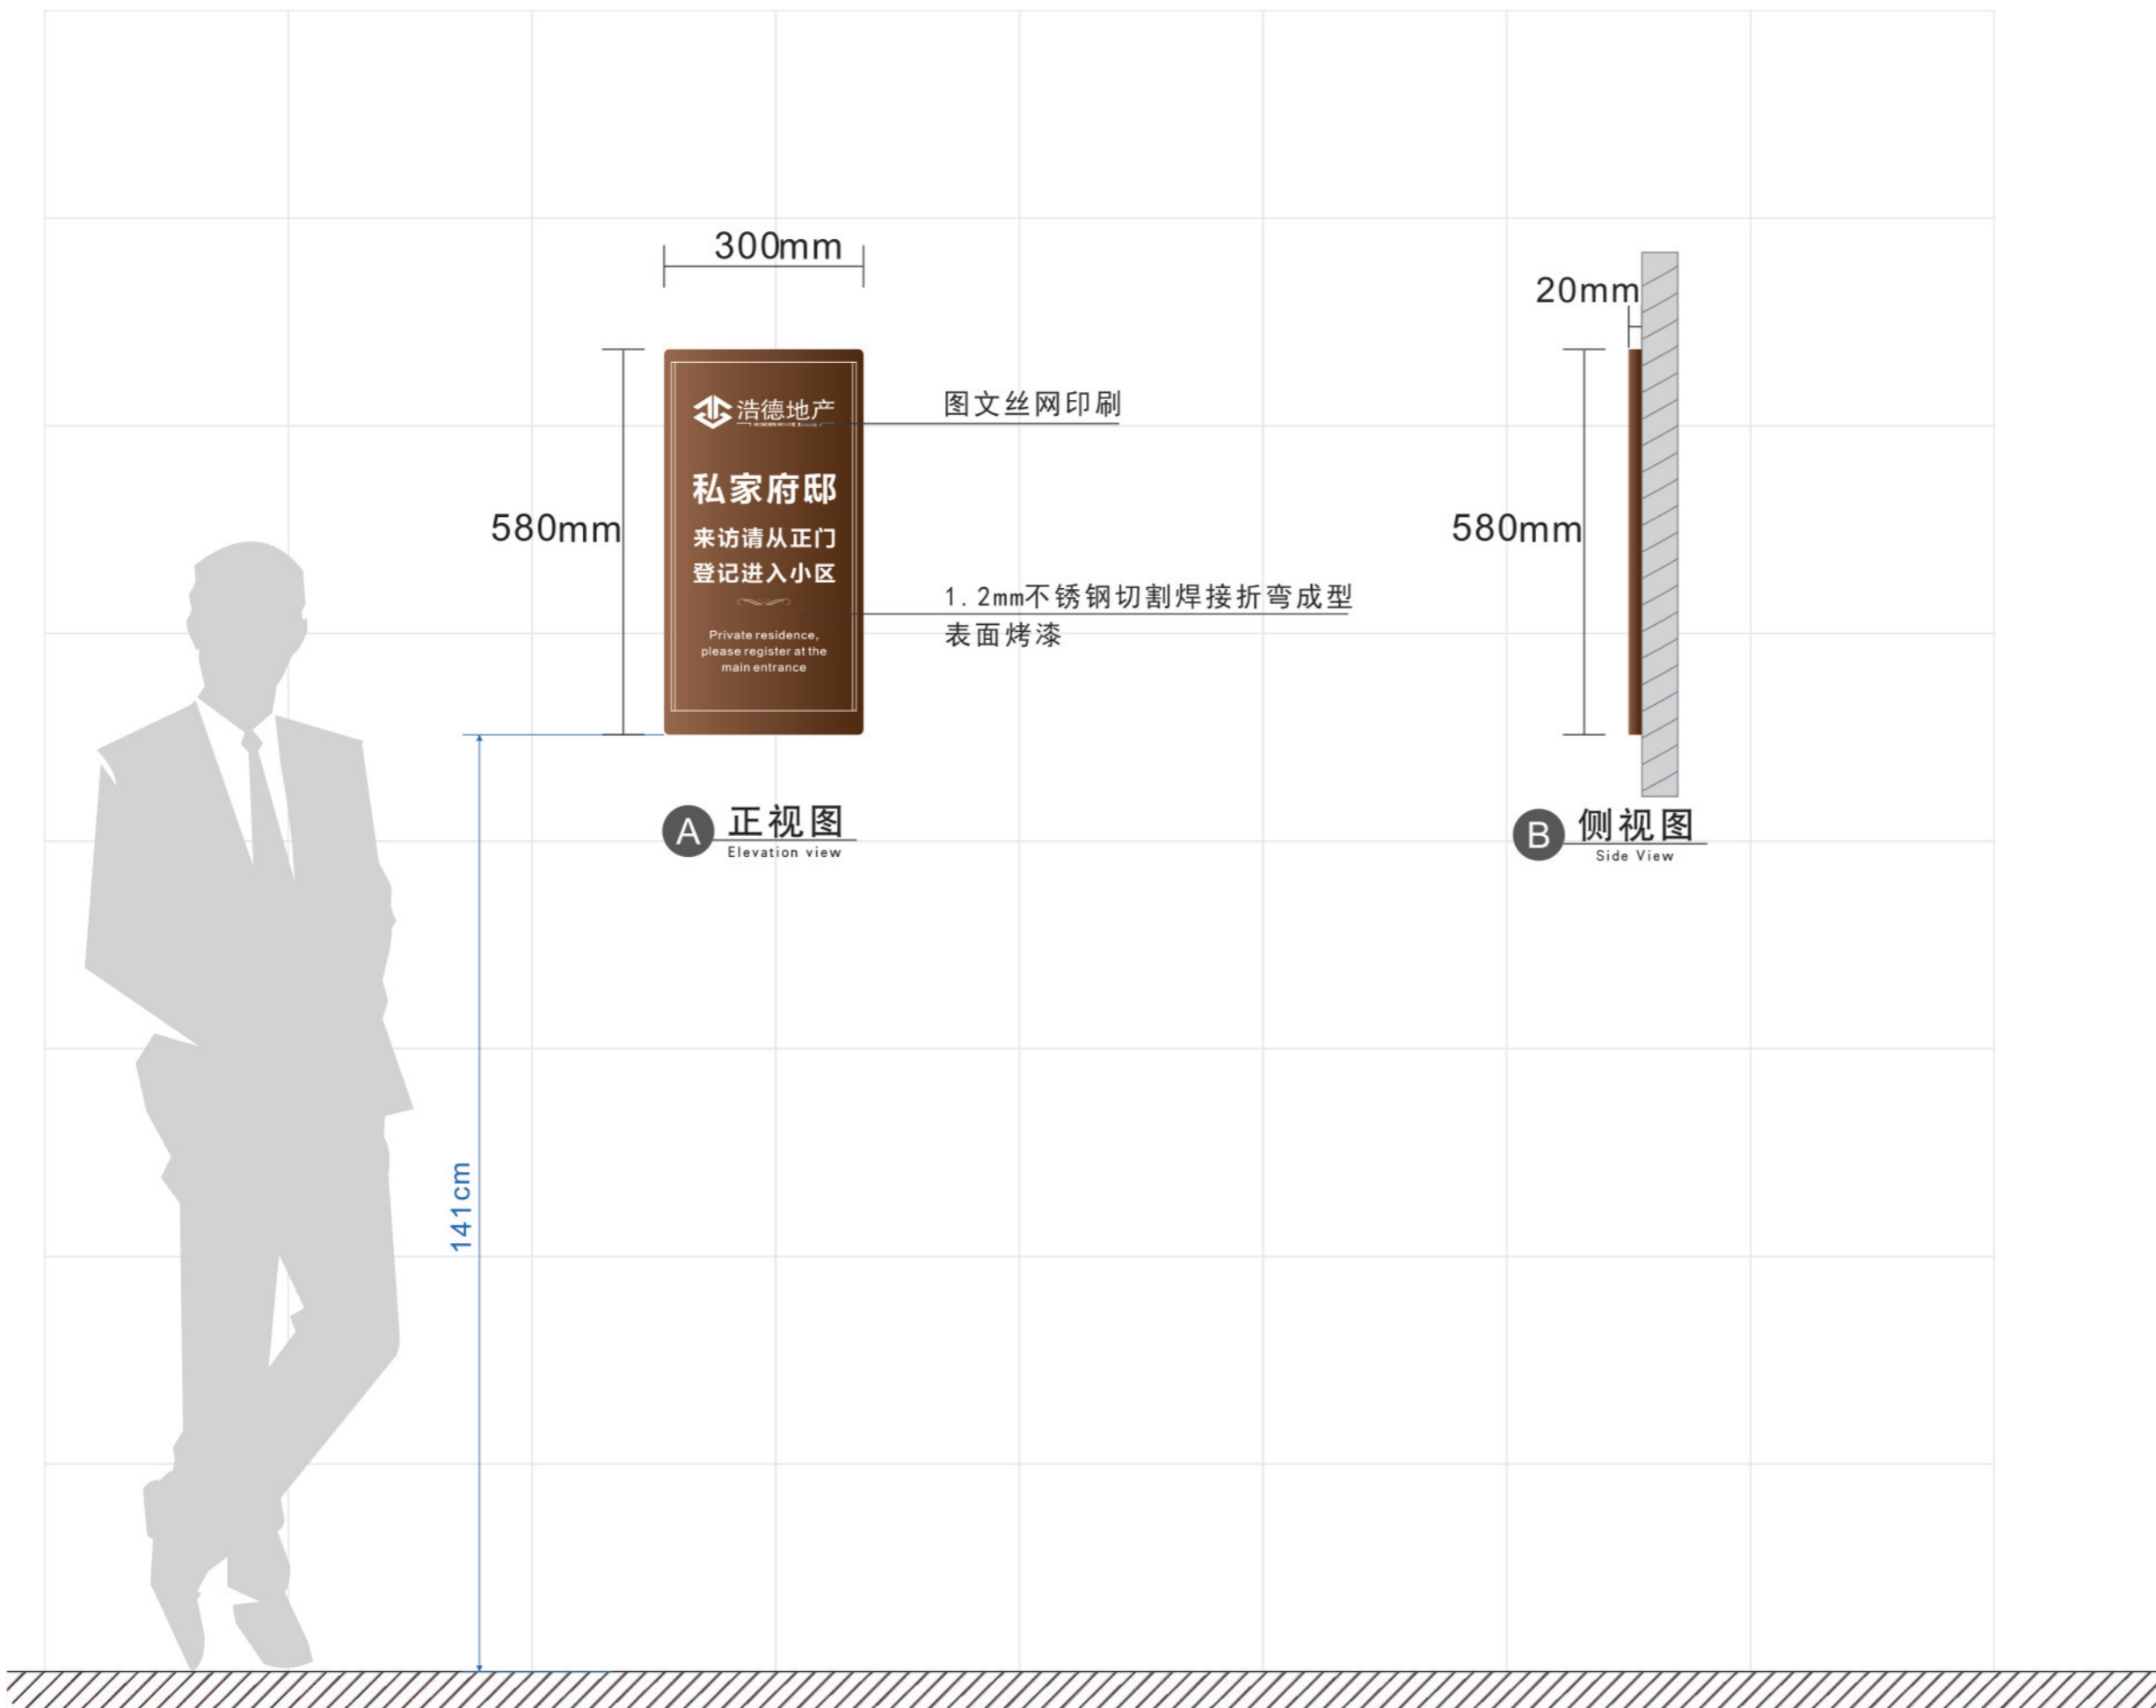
300mm

580mm

浩德地产
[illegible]

私家府邸
来访请从正门
登记进入小区

Private residence,
please register at the
main entrance

图文丝网印刷

1. 2mm不锈钢切割焊接折弯成型
表面烤漆

141cm

A 正视图
Elevation view

20mm

580mm

B 侧视图
Side View